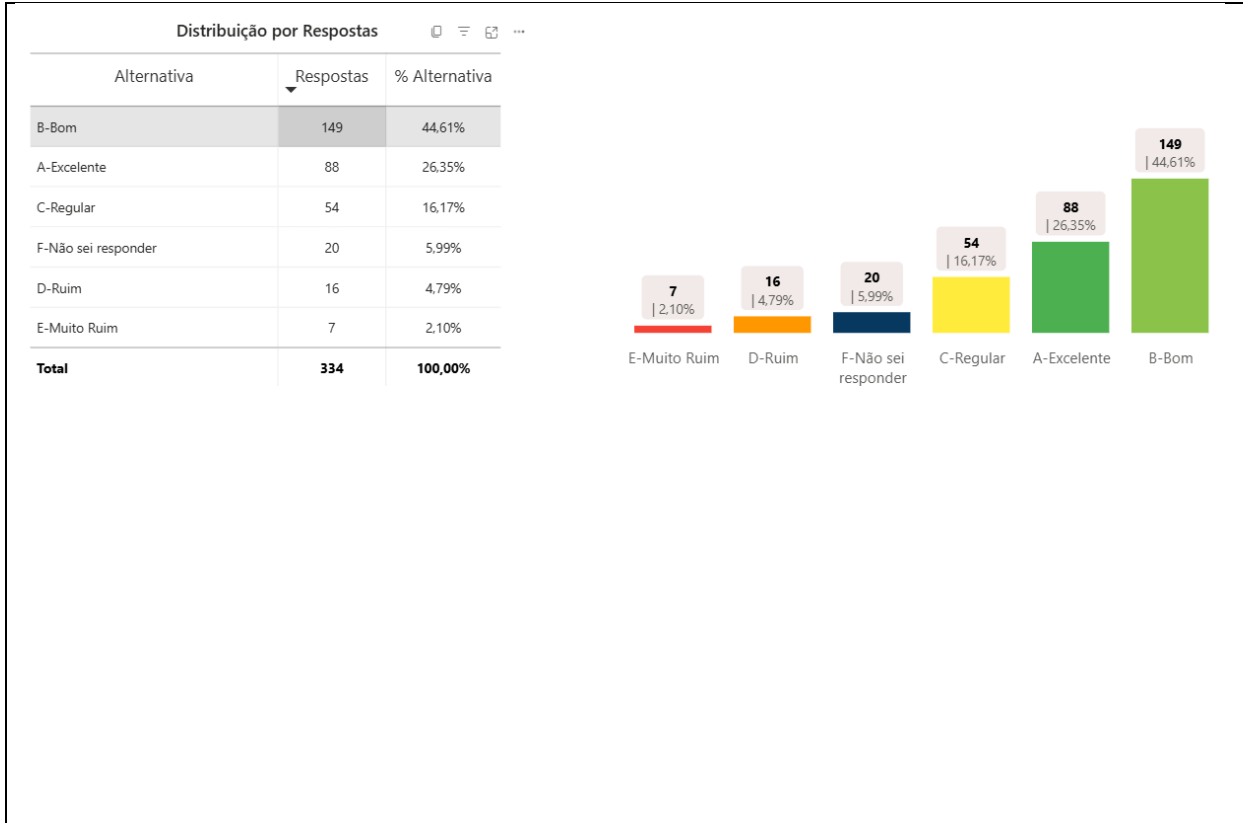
Distribuição por Respostas

| Alternativa | Respostas | % Alternativa |
|---|---|---|
| B-Bom | 149 | 44,61% |
| A-Excelente | 88 | 26,35% |
| C-Regular | 54 | 16,17% |
| F-Não sei responder | 20 | 5,99% |
| D-Ruim | 16 | 4,79% |
| E-Muito Ruim | 7 | 2,10% |
| Total | 334 | 100,00% |

7 | 2,10%
16 | 4,79%
20 | 5,99%
54 | 16,17%
88 | 26,35%
149 | 44,61%

E-Muito Ruim
D-Ruim
F-Não sei responder
C-Regular
A-Excelente
B-Bom